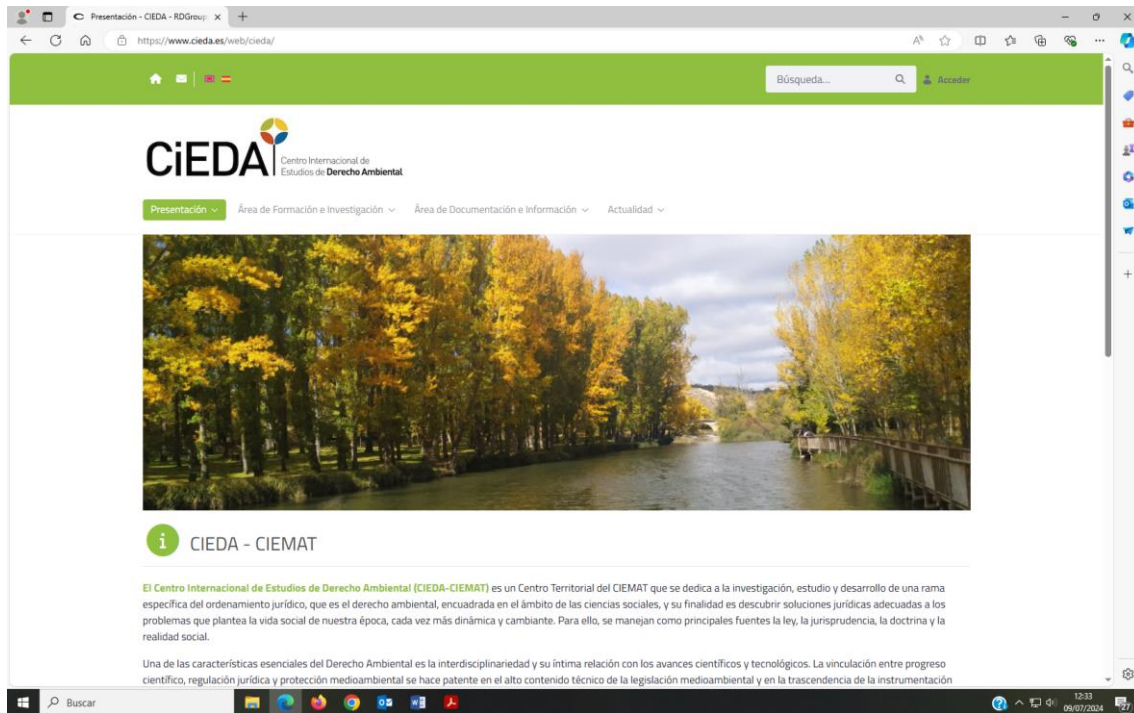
Presentación - CIEDA - RDGroup ×

https://www.cieda.es/web/cieda/

Búsqueda...

Acceder

CiEDA Centro Internacional de Estudios de Derecho Ambiental

Presentación Área de Formación e Investigación Área de Documentación e Información Actualidad

CIEDA - CIEMAT

El Centro Internacional de Estudios de Derecho Ambiental (CIEDA-CIEMAT) es un Centro Territorial del CIEMAT que se dedica a la investigación, estudio y desarrollo de una rama específica del ordenamiento jurídico, que es el derecho ambiental, encuadrada en el ámbito de las ciencias sociales, y su finalidad es descubrir soluciones jurídicas adecuadas a los problemas que plantea la vida social de nuestra época, cada vez más dinámica y cambiante. Para ello, se manejan como principales fuentes la ley, la jurisprudencia, la doctrina y la realidad social.

Una de las características esenciales del Derecho Ambiental es la interdisciplinariedad y su íntima relación con los avances científicos y tecnológicos. La vinculación entre progreso científico, regulación jurídica y protección medioambiental se hace patente en el alto contenido técnico de la legislación medioambiental y en la trascendencia de la instrumentación

Buscar

12:33
09/07/2024